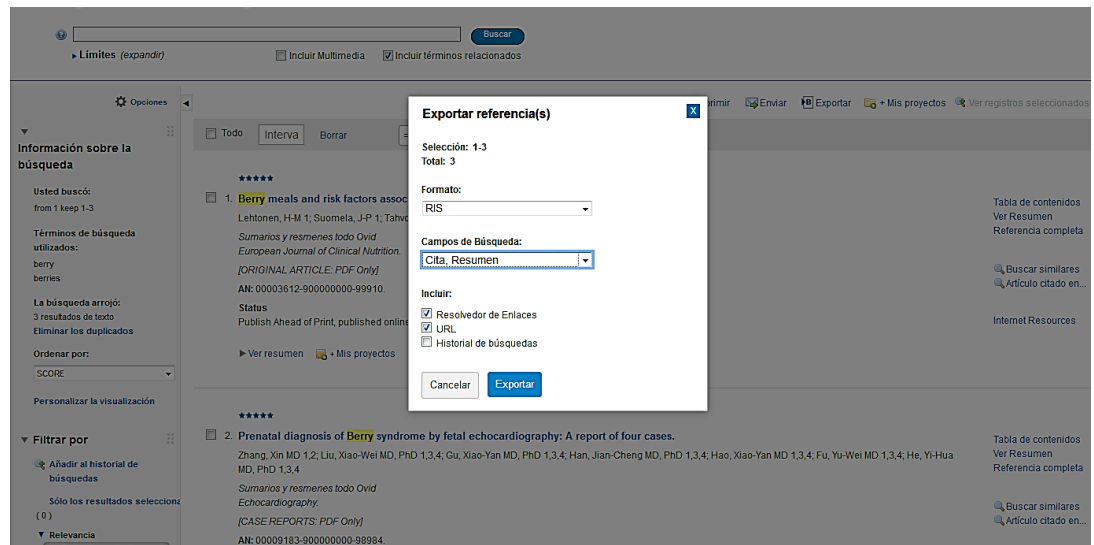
Buscar
▸ Límites (expandir)
Incluir Multimedia
Incluir términos relacionados

Opciones

Información sobre la búsqueda

Usted buscó:
from 1 keep 1-3

Términos de búsqueda utilizados:
berry
berries

La búsqueda arrojó:
3 resultados de texto
Eliminar los duplicados

Ordenar por:
SCORE

Personalizar la visualización

Filtrar por

Añadir al historial de búsquedas

Sólo los resultados selecciona
( 0 )

Relevancia

Todo
Interva
Borrar

primir
Enviar
Exportar
+ Mis proyectos
Ver registros seleccionados

★★★★★
1. Berry meals and risk factors assoc
Lehtonen, H-M 1; Suomela, J-P 1; Tahvo
Sumarios y resmenes todo Ovid
European Journal of Clinical Nutrition.
[ORIGINAL ARTICLE: PDF Only]
AN: 00003612-900000000-99910.
Status
Publish Ahead of Print, published online
▸ Ver resumen
+ Mis proyectos

Tabla de contenidos
Ver Resumen
Referencia completa
Buscar similares
Artículo citado en...
Internet Resources

Exportar referencia(s)
X
Selección: 1-3
Total: 3
Formato:
RIS
Campos de Búsqueda:
Cita, Resumen
Incluir:
Resolvedor de Enlaces
URL
Historial de búsquedas
Cancelar
Exportar

★★★★★
2. Prenatal diagnosis of Berry syndrome by fetal echocardiography: A report of four cases.
Zhang, Xin MD 1,2; Liu, Xiao-Wei MD, PhD 1,3,4; Gu, Xiao-Yan MD, PhD 1,3,4; Han, Jian-Cheng MD, PhD 1,3,4; Hao, Xiao-Yan MD 1,3,4; Fu, Yu-Wei MD 1,3,4; He, Yi-Hua MD, PhD 1,3,4
Sumarios y resmenes todo Ovid
Echocardiography.
[CASE REPORTS: PDF Only]
AN: 00009183-900000000-98984.

Tabla de contenidos
Ver Resumen
Referencia completa
Buscar similares
Artículo citado en...